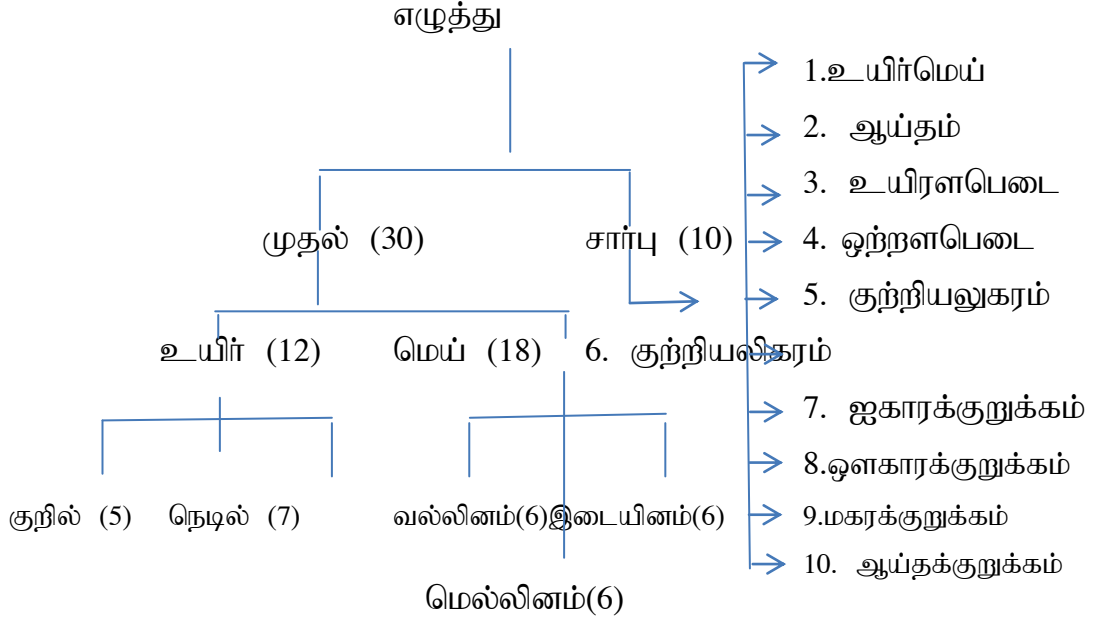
எழுத்து

முதல் (30)

சார்பு (10)

உயிர் (12)

மெய் (18)

குறில் (5)

நெடில் (7)

வல்லினம்(6)

இடையினம்(6)

மெல்லினம்(6)

1.உயிர்மெய்
2. ஆய்தம்
3. உயிரளபெடை
4. ஒற்றளபெடை
5. குற்றியலுகரம்
6. குற்றியலிகரம்
7. ஐகாரக்குறுக்கம்
8.ஔகாரக்குறுக்கம்
9.மகரக்குறுக்கம்
10. ஆய்தக்குறுக்கம்